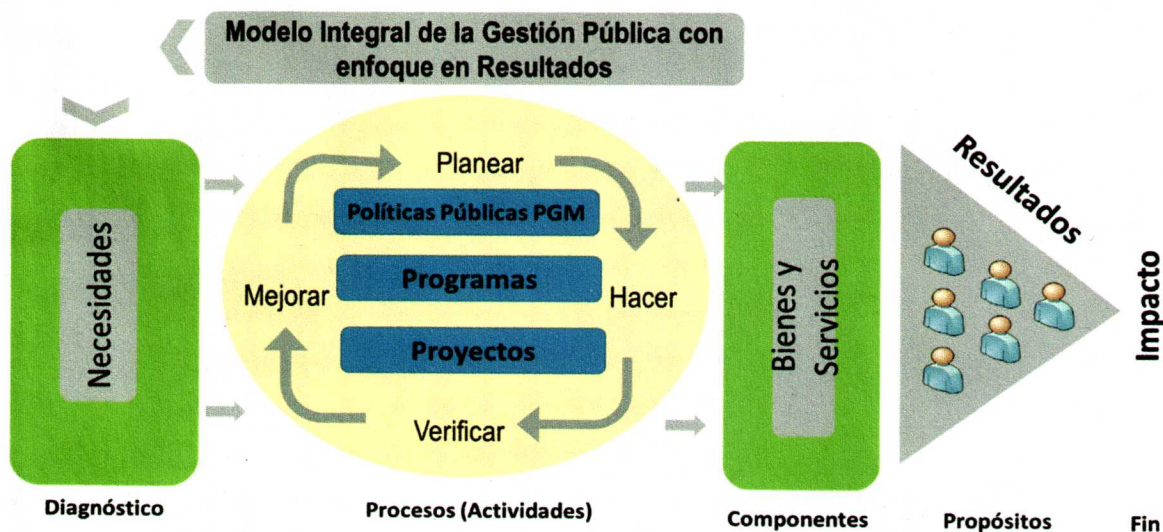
Modelo Integral de la Gestión Pública con enfoque en Resultados

Necesidades

Planear

Políticas Públicas PGM

Programas

Proyectos

Mejorar

Hacer

Verificar

Bienes y Servicios

Resultados

Impacto

Diagnóstico

Procesos (Actividades)

Componentes

Propósitos

Fin